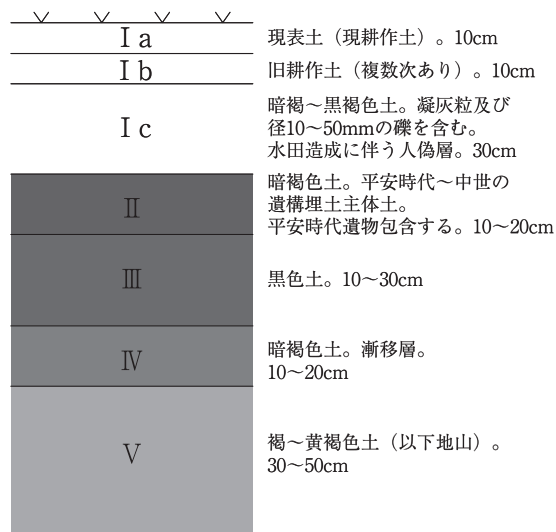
Ⅰa
現表土（現耕作土）。10cm

Ⅰb
旧耕作土（複数次あり）。10cm

Ⅰc
暗褐～黒褐色土。凝灰粒及び径10～50mmの礫を含む。水田造成に伴う人偽層。30cm

Ⅱ
暗褐色土。平安時代～中世の遺構埋土主体土。平安時代遺物包含する。10～20cm

Ⅲ
黒色土。10～30cm

Ⅳ
暗褐色土。漸移層。10～20cm

Ⅴ
褐～黄褐色土（以下地山）。30～50cm